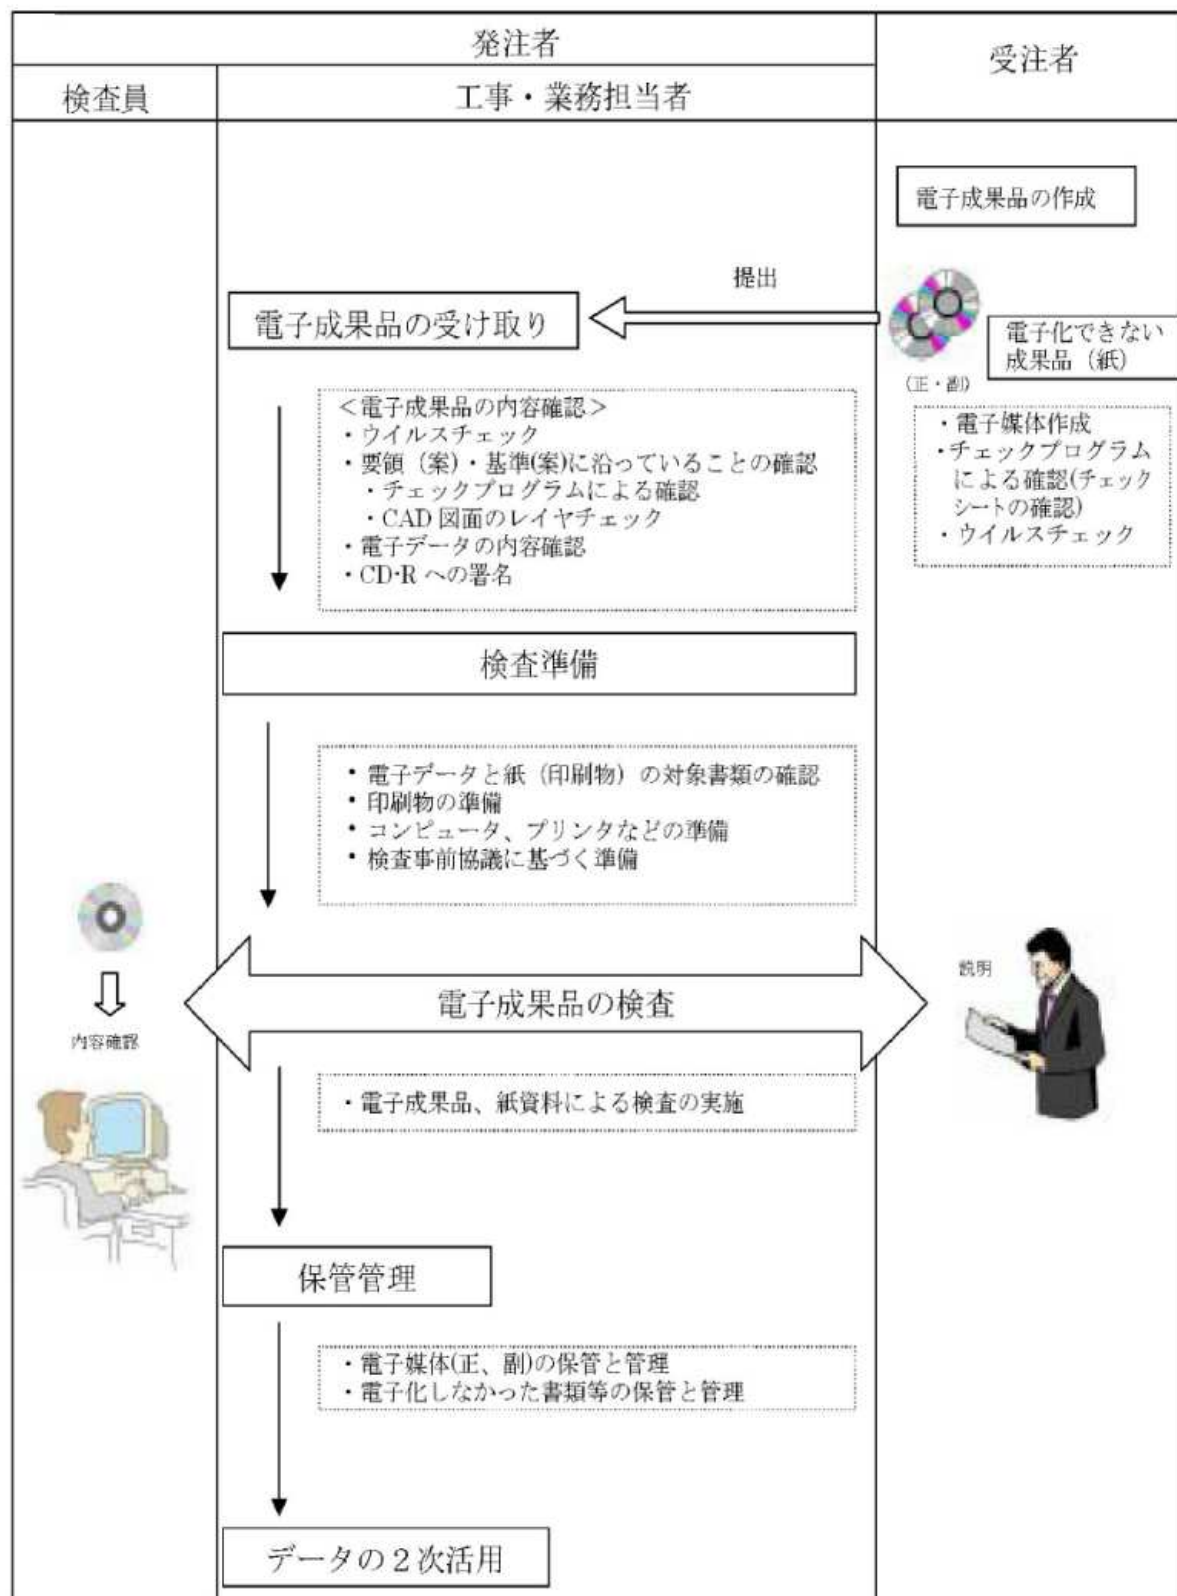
| 発注者 | | 受注者 |
|---|---|---|
| 検査員 | 工事・業務担当者 | |

電子成果品の作成

提出

電子成果品の受け取り

電子化できない成果品（紙）

（正・副）

・電子媒体作成
・チェックプログラムによる確認(チェックシートの確認)
・ウイルスチェック

＜電子成果品の内容確認＞
・ウイルスチェック
・要領（案）・基準(案)に沿っていることの確認
・チェックプログラムによる確認
・CAD 図面のレイヤチェック
・電子データの内容確認
・CD-R への署名

検査準備

・電子データと紙（印刷物）の対象書類の確認
・印刷物の準備
・コンピュータ、プリンタなどの準備
・検査事前協議に基づく準備

内容確認

電子成果品の検査

説明

・電子成果品、紙資料による検査の実施

保管管理

・電子媒体(正、副)の保管と管理
・電子化しなかった書類等の保管と管理

データの２次活用